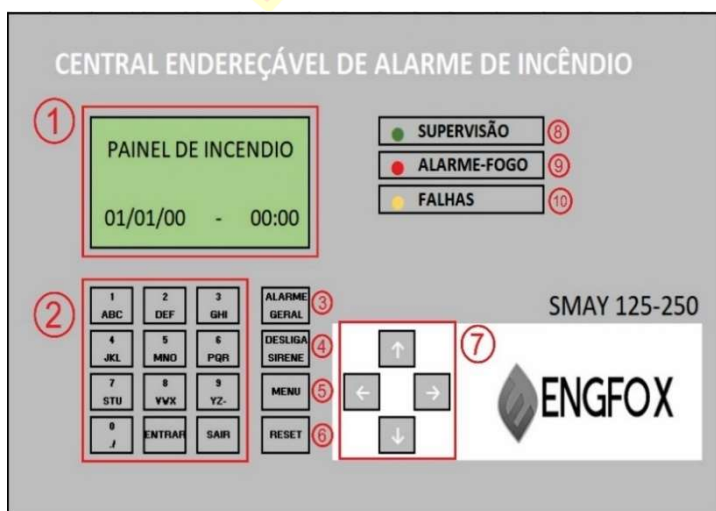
CENTRAL ENDEREÇÁVEL DE ALARME DE INCÊNDIO

1

PAINEL DE INCENDIO

01/01/00 - 00:00

SUPERVISÃO 8

ALARME-FOGO 9

FALHAS 10

2

| 1 ABC | 2 DEF | 3 GHI |
|---|---|---|
| 4 JKL | 5 MNO | 6 PQR |
| 7 STU | 8 VVX | 9 YZ- |
| 0 ,/ | ENTRAR | SAIR |

ALARME GERAL 3

DESLIGA SIRENE 4

MENU 5

RESET 6

↑ ← → ↓

7

SMAY 125-250

ENGFOX